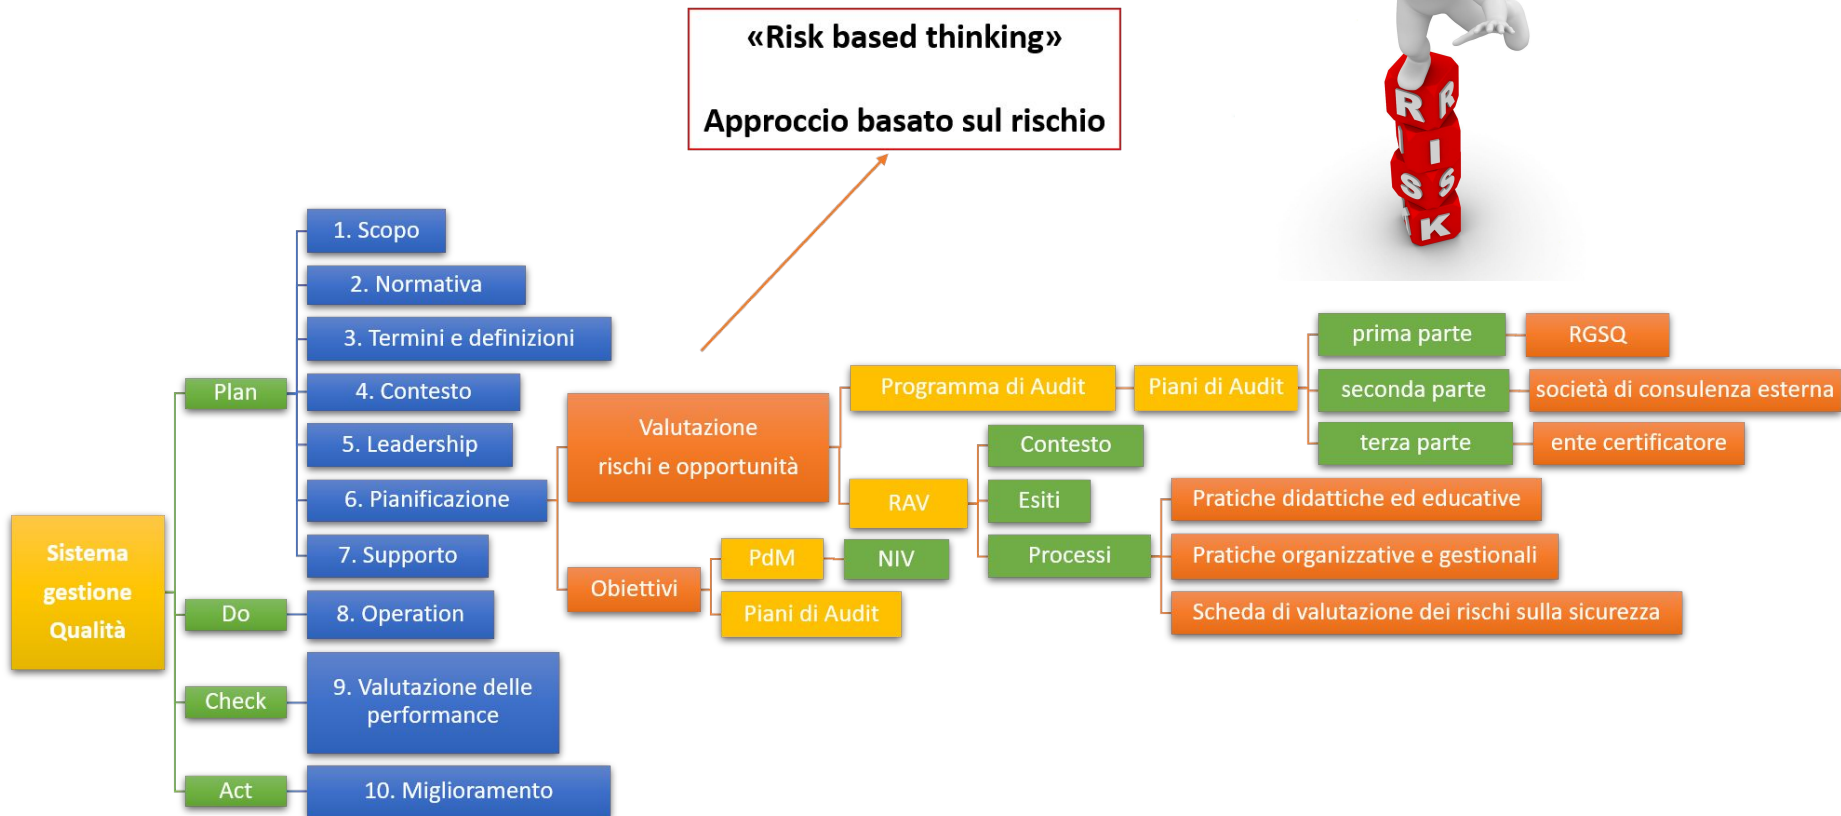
«Risk based thinking»

Approccio basato sul rischio

RISK

Sistema gestione Qualità

Plan

1. Scopo

2. Normativa

3. Termini e definizioni

4. Contesto

5. Leadership

6. Pianificazione

7. Supporto

Do

8. Operation

Check

9. Valutazione delle performance

Act

10. Miglioramento

Valutazione rischi e opportunità

Obiettivi

PdM

NIV

Piani di Audit

Programma di Audit

Piani di Audit

prima parte

RGSQ

seconda parte

società di consulenza esterna

terza parte

ente certificatore

RAV

Contesto

Esiti

Processi

Pratiche didattiche ed educative

Pratiche organizzative e gestionali

Scheda di valutazione dei rischi sulla sicurezza